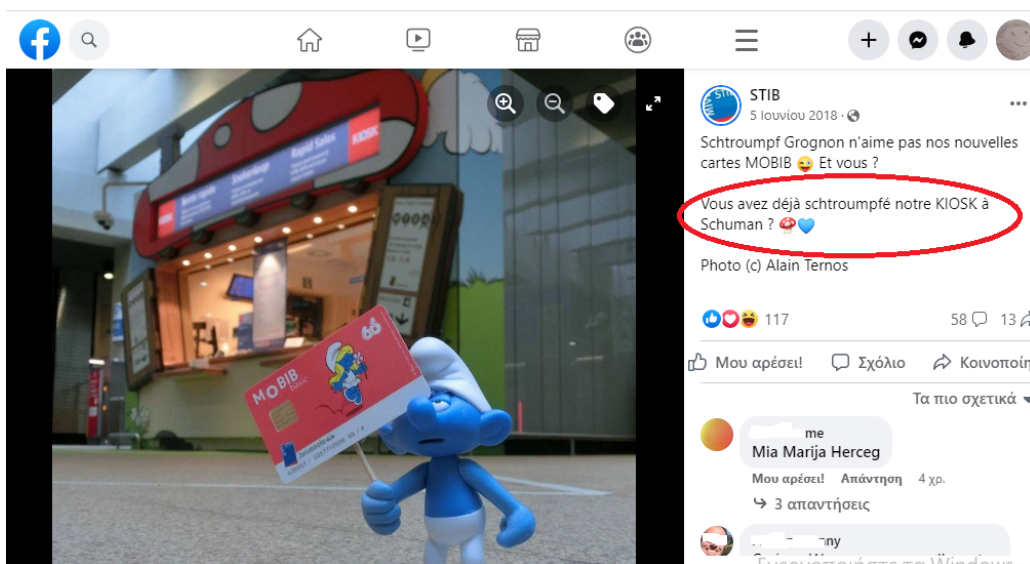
STIB
5 Ιουνίου 2018 ·

Schtroumpf Grognon n'aime pas nos nouvelles cartes MOBIB 😜 Et vous ?

Vous avez déjà schtroumpfé notre KIOSK à Schuman ? 🍄💙

Photo (c) Alain Ternos

117

58

13

Μου αρέσει!

Σχόλιο

Κοινοποίη

Τα πιο σχετικά

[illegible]me
Mia Marija Herceg

Μου αρέσει!

Απάντηση

4 χρ.

3 απαντήσεις

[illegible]ny

MOBIB

KIOSK

Rapid Sales

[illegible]